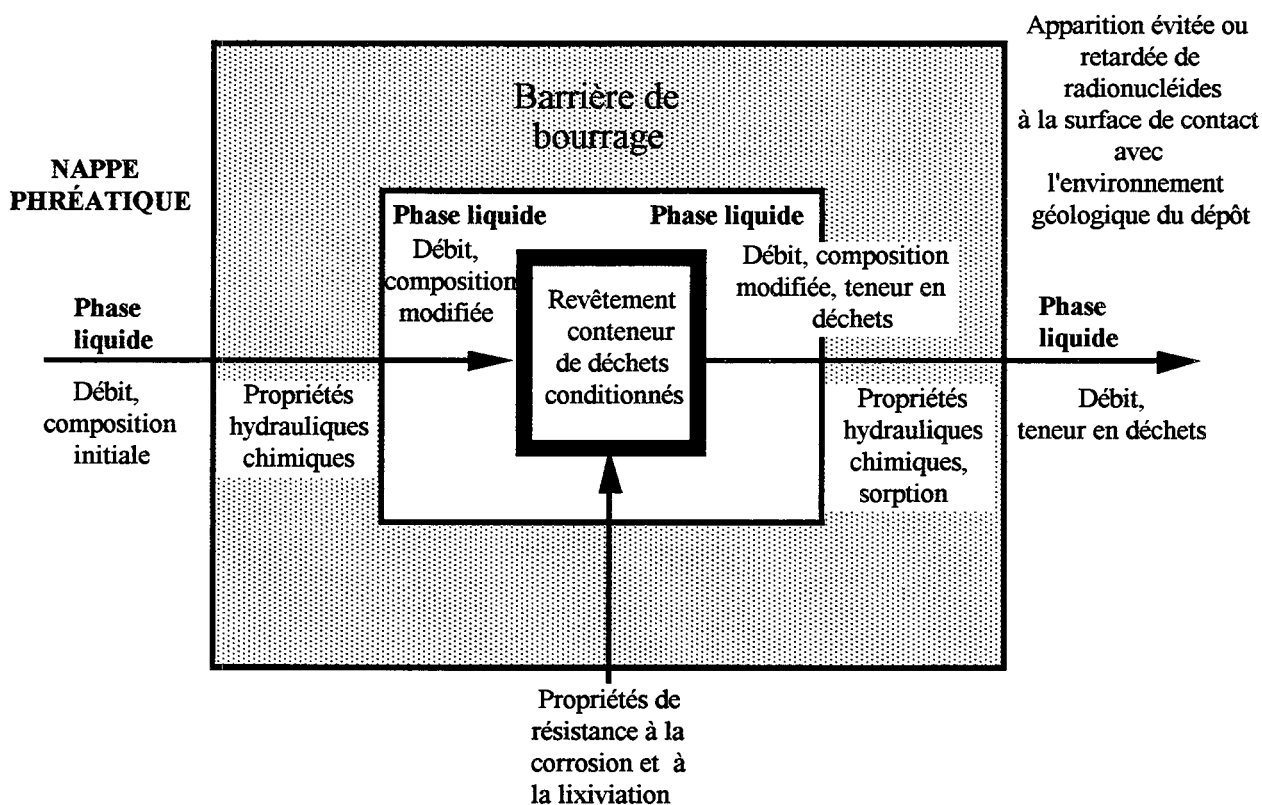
Apparition évitée ou retardée de radionucléides à la surface de contact avec l'environnement géologique du dépôt

Barrière de bourrage

NAPPE PHRÉATIQUE

Phase liquide

Phase liquide

Débit, composition modifiée

Débit, composition modifiée, teneur en déchets

Phase liquide

Revêtement conteneur de déchets conditionnés

Phase liquide

Débit, composition initiale

Propriétés hydrauliques chimiques

Propriétés hydrauliques chimiques, sorption

Débit, teneur en déchets

Propriétés de résistance à la corrosion et à la lixiviation